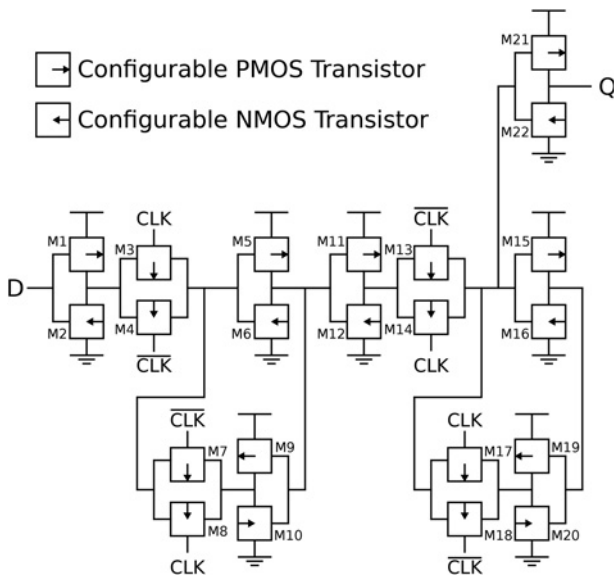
Configurable PMOS Transistor
Configurable NMOS Transistor

M21
Q
M22

M1
CLK
M3
M5
M11
$\overline{CLK}$
M13
M15
D
M2
M4
$\overline{CLK}$
M6
M12
M14
CLK
M16

$\overline{CLK}$
M7
M9
M8
CLK
M10

CLK
M17
M19
M18
$\overline{CLK}$
M20